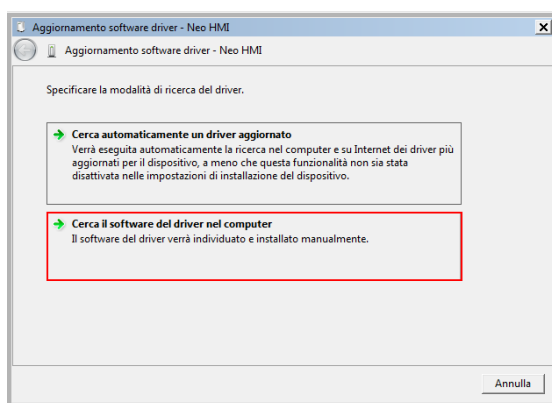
Aggiornamento software driver - Neo HMI

Aggiornamento software driver - Neo HMI

Specificare la modalità di ricerca del driver.

Cerca automaticamente un driver aggiornato
Verrà eseguita automaticamente la ricerca nel computer e su Internet dei driver più aggiornati per il dispositivo, a meno che questa funzionalità non sia stata disattivata nelle impostazioni di installazione del dispositivo.

Cerca il software del driver nel computer
Il software del driver verrà individuato e installato manualmente.

Annulla